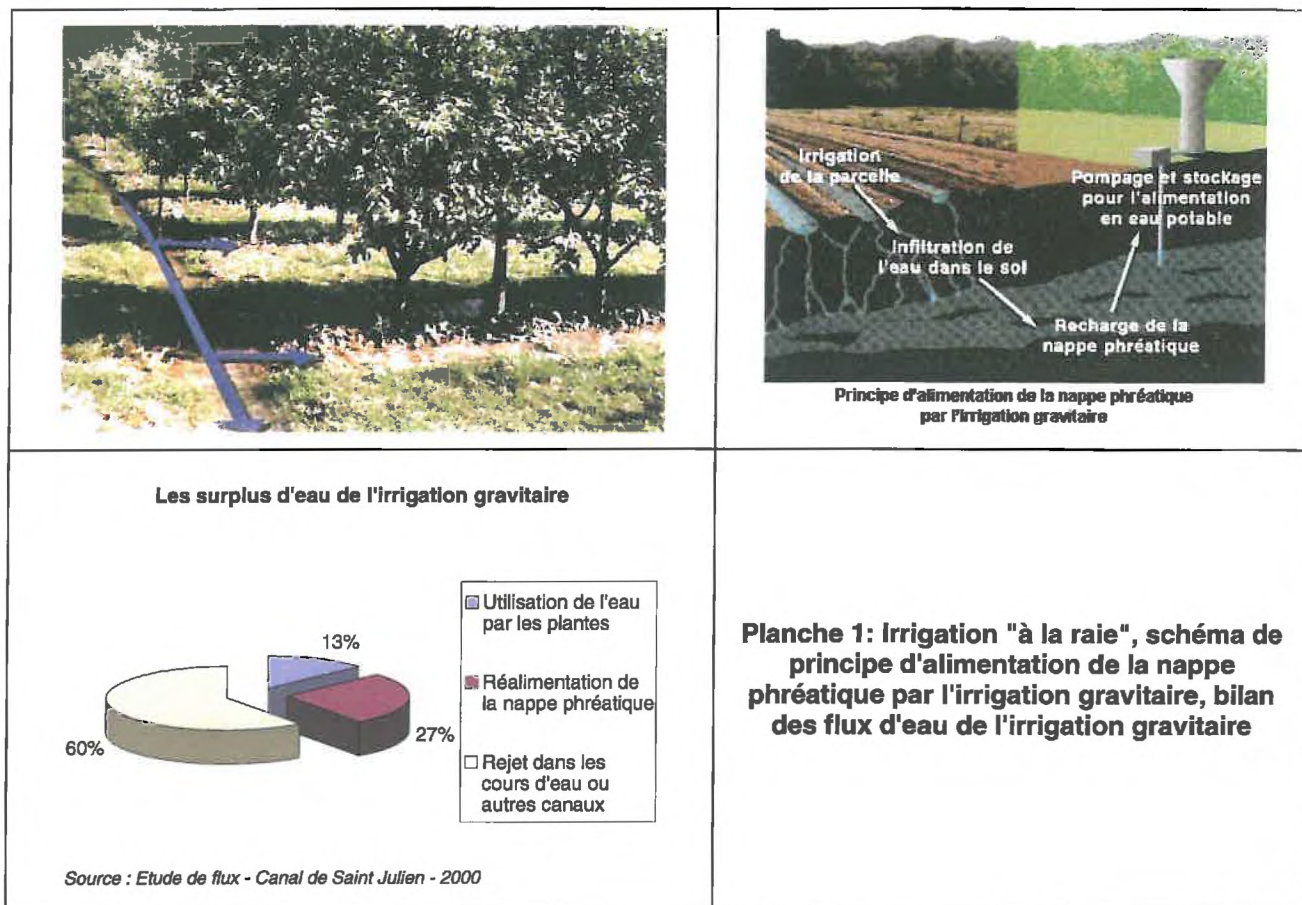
Irrigation de la parcelle

Infiltration de l'eau dans le sol

Pompage et stockage pour l'alimentation en eau potable

Recharge de la nappe phréatique

Principe d'alimentation de la nappe phréatique par l'irrigation gravitaire

Les surplus d'eau de l'irrigation gravitaire

13%

27%

60%

Utilisation de l'eau par les plantes

Réalimentation de la nappe phréatique

Rejet dans les cours d'eau ou autres canaux

Source : Etude de flux - Canal de Saint Julien - 2000

Planche 1: Irrigation "à la raie", schéma de principe d'alimentation de la nappe phréatique par l'irrigation gravitaire, bilan des flux d'eau de l'irrigation gravitaire